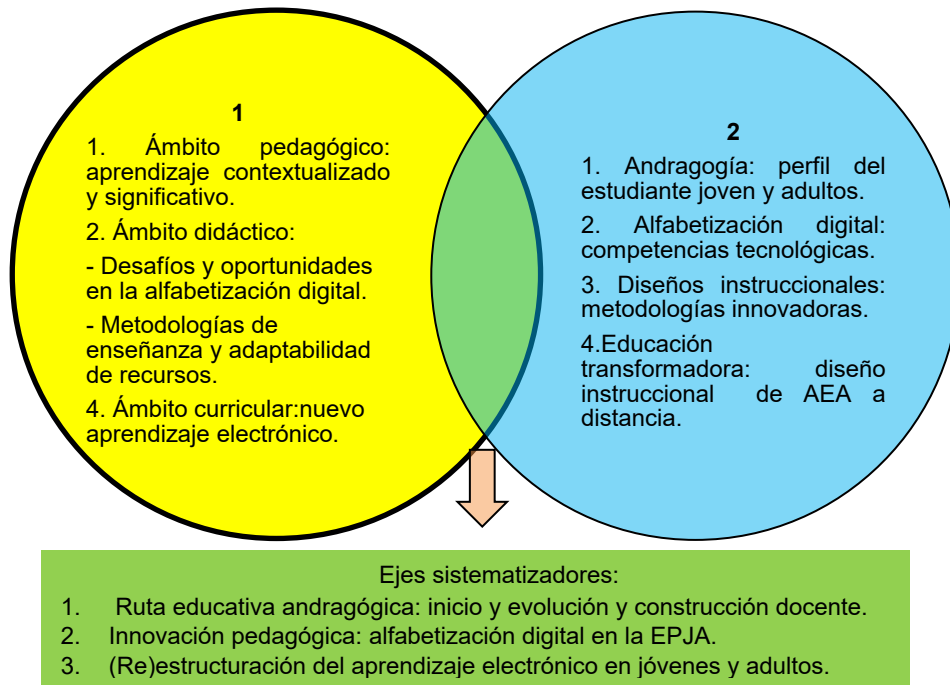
1

1. Ámbito pedagógico: aprendizaje contextualizado y significativo.

2. Ámbito didáctico:

- Desafíos y oportunidades en la alfabetización digital.

- Metodologías de enseñanza y adaptabilidad de recursos.

4. Ámbito curricular:nuevo aprendizaje electrónico.

2

1. Andragogía: perfil del estudiante joven y adultos.

2. Alfabetización digital: competencias tecnológicas.

3. Diseños instruccionales: metodologías innovadoras.

4.Educación transformadora: diseño instruccional de AEA a distancia.

Ejes sistematizadores:
1. Ruta educativa andragógica: inicio y evolución y construcción docente.
2. Innovación pedagógica: alfabetización digital en la EPJA.
3. (Re)estructuración del aprendizaje electrónico en jóvenes y adultos.